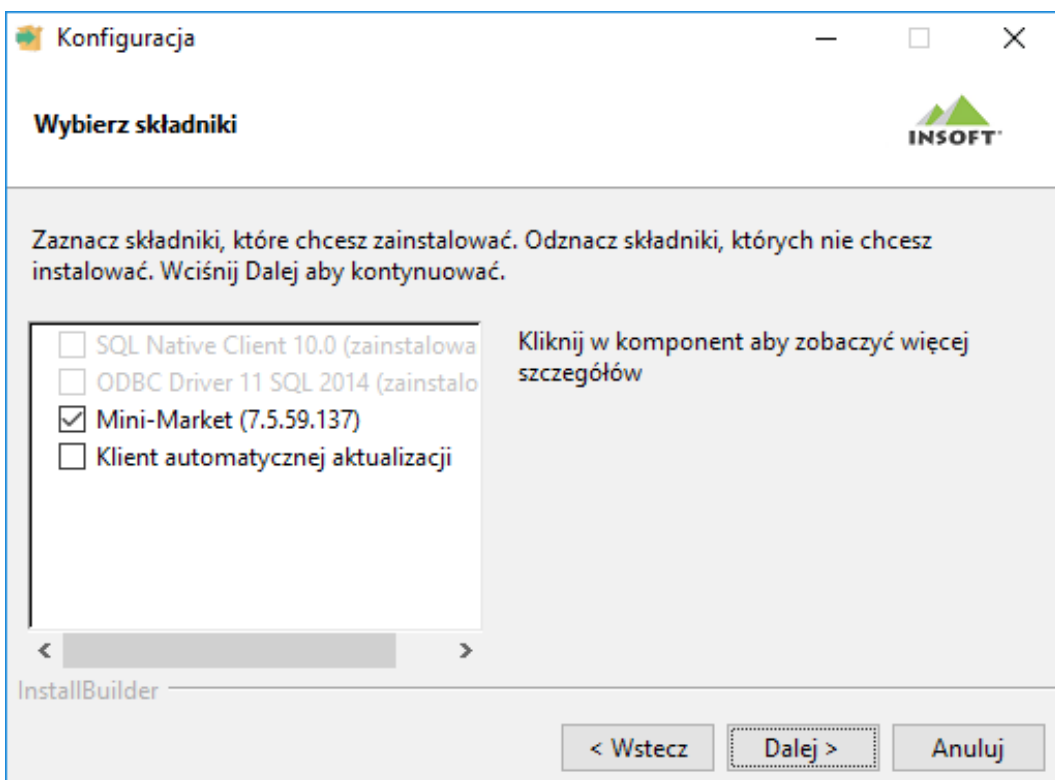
Konfiguracja

Wybierz składniki

INSOFT

Zaznacz składniki, które chcesz zainstalować. Odznacz składniki, których nie chcesz instalować. Wciśnij Dalej aby kontynuować.

SQL Native Client 10.0 (zainstalowa
ODBC Driver 11 SQL 2014 (zainstalo
Mini-Market (7.5.59.137)
Klient automatycznej aktualizacji

Kliknij w komponent aby zobaczyć więcej szczegółów

InstallBuilder

< Wstecz
Dalej >
Anuluj